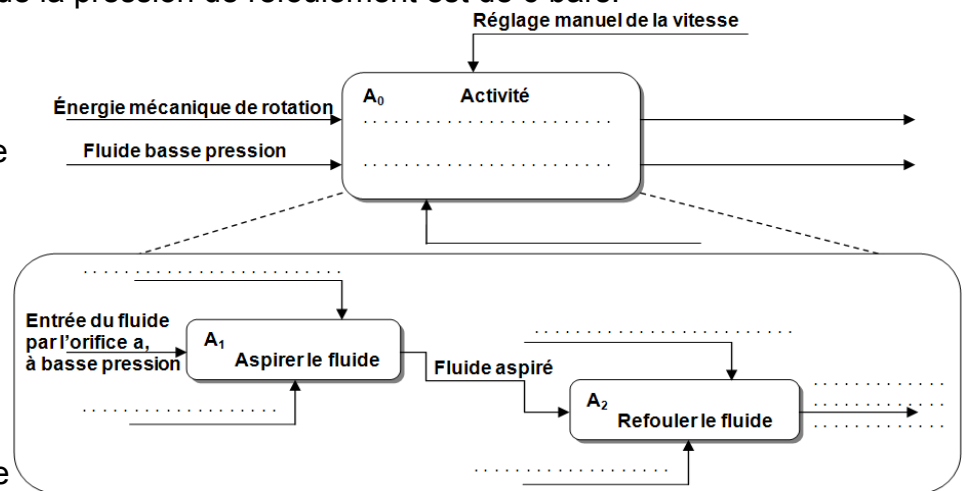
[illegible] la pression de refoulement est de 5 bars.

Réglage manuel de la vitesse

$A_0$ Activité

Énergie mécanique de rotation

Fluide basse pression

e

Entrée du fluide par l'orifice a, à basse pression

$A_1$ Aspirer le fluide

Fluide aspiré

$A_2$ Refouler le fluide

e